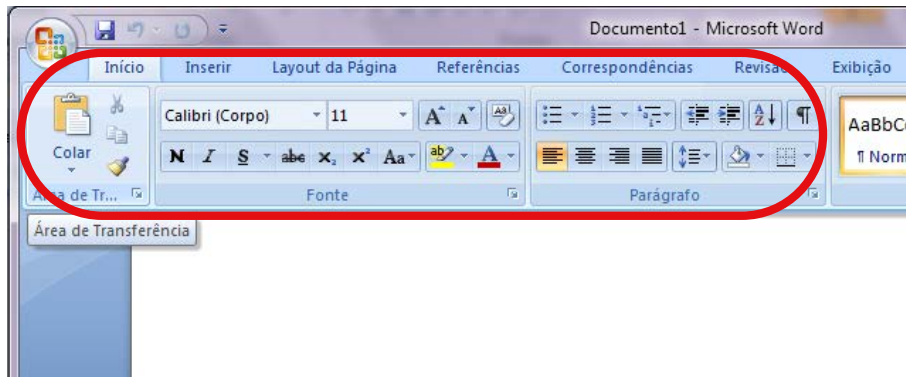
Documento1 - Microsoft Word

Início
Inserir
Layout da Página
Referências
Correspondências
Revisão
Exibição

Colar
Área de Tr...

Calibri (Corpo)
11
N
I
S
abc
$x_2$
$x^2$
Aa
A
Fonte

Parágrafo

AaBbC
¶ Norm

Área de Transferência